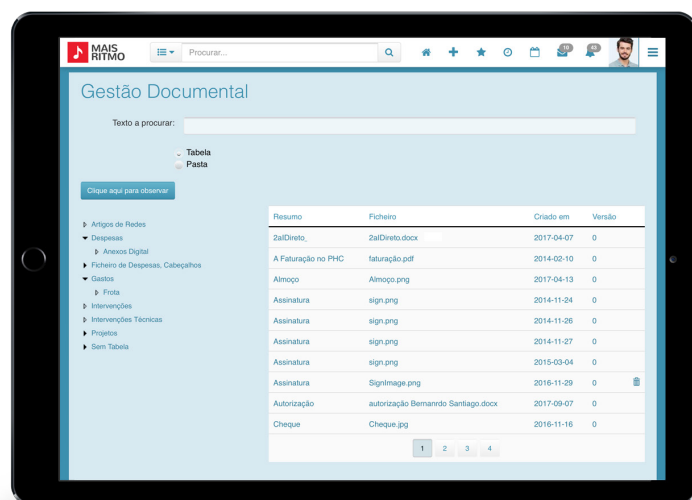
MAIS RITMO

Procurar...

10

43

Gestão Documental

Texto a procurar:

Tabela
Pasta

Clique aqui para observar

Artigos de Redes
Despesas
Anexos Digital
Ficheiro de Despesas, Cabeçalhos
Gastos
Frota
Intervenções
Intervenções Técnicas
Projetos
Sem Tabela

| Resumo | Ficheiro | Criado em | Versão |
|---|---|---|---|
| 2alDireto_ | 2alDireto.docx | 2017-04-07 | 0 |
| A Faturação no PHC | faturação.pdf | 2014-02-10 | 0 |
| Almoço | Almoço.png | 2017-04-13 | 0 |
| Assinatura | sign.png | 2014-11-24 | 0 |
| Assinatura | sign.png | 2014-11-26 | 0 |
| Assinatura | sign.png | 2014-11-27 | 0 |
| Assinatura | sign.png | 2015-03-04 | 0 |
| Assinatura | SignImage.png | 2016-11-29 | 0 |
| Autorização | autorização Bernanrdo Santiago.docx | 2017-09-07 | 0 |
| Cheque | Cheque.jpg | 2016-11-16 | 0 |

1 2 3 4